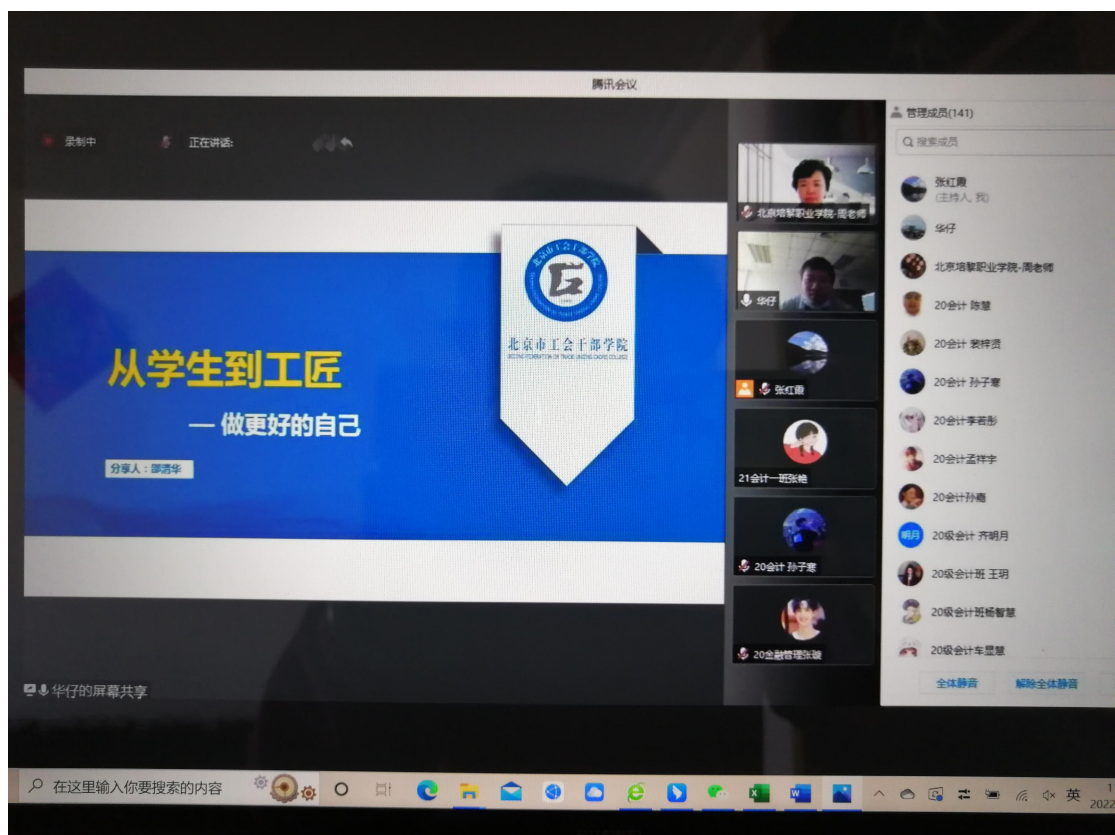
腾讯会议

录制中　正在讲话:

北京市工会干部学院
BEIJING FEDERATION OF TRADE UNIONS CADRE COLLEGE

从学生到工匠

— 做更好的自己

分享人：邵清华

北京培黎职业学院-周老师

华仔

张红霞

21会计一班张艳

20会计 孙子寒

20金融管理张骏

管理成员(141)

搜索成员

张红霞
(主持人, 我)

华仔

北京培黎职业学院-周老师

20会计 陈慧

20会计 裴梓贤

20会计 孙子寒

20会计李若彤

20会计孟祥宇

20会计孙璐

明月　20级会计 齐明月

20级会计班 王玥

20级会计班杨智慧

20级会计车昱慧

全体静音　解除全体静音

华仔的屏幕共享

在这里输入你要搜索的内容

英

2022